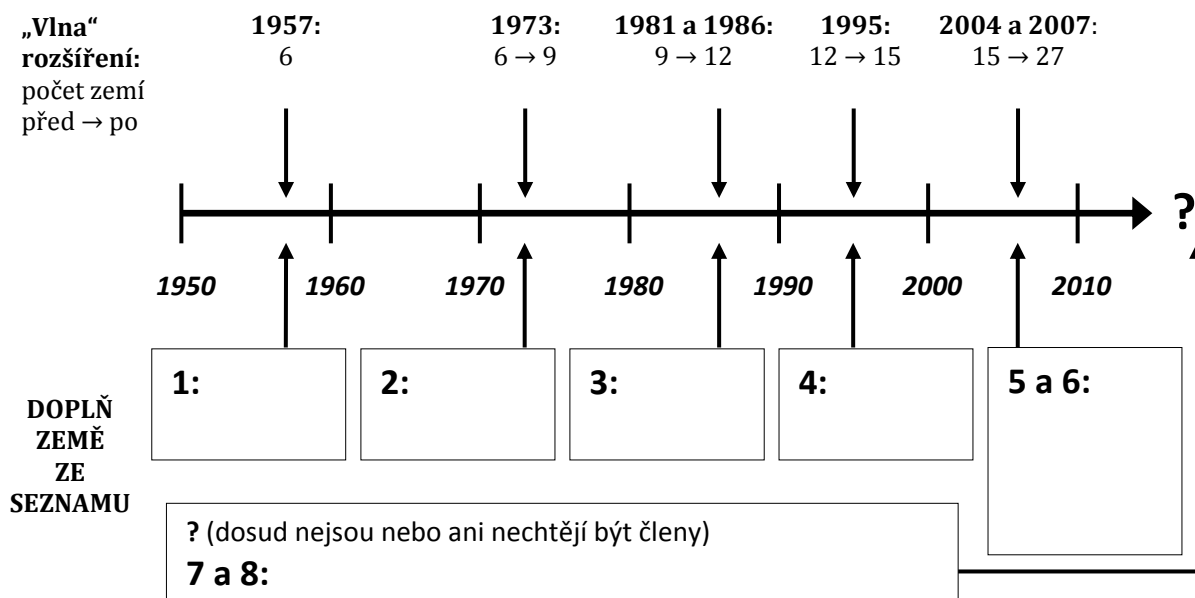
„Vlna“ rozšíření: počet zemí před → po

1957: 6

1973: 6 → 9

1981 a 1986: 9 → 12

1995: 12 → 15

2004 a 2007: 15 → 27

?

1950

1960

1970

1980

1990

2000

2010

DOPLŇ ZEMĚ ZE SEZNAMU

1:

2:

3:

4:

5 a 6:

? (dosud nejsou nebo ani nechtějí být členy)

7 a 8: